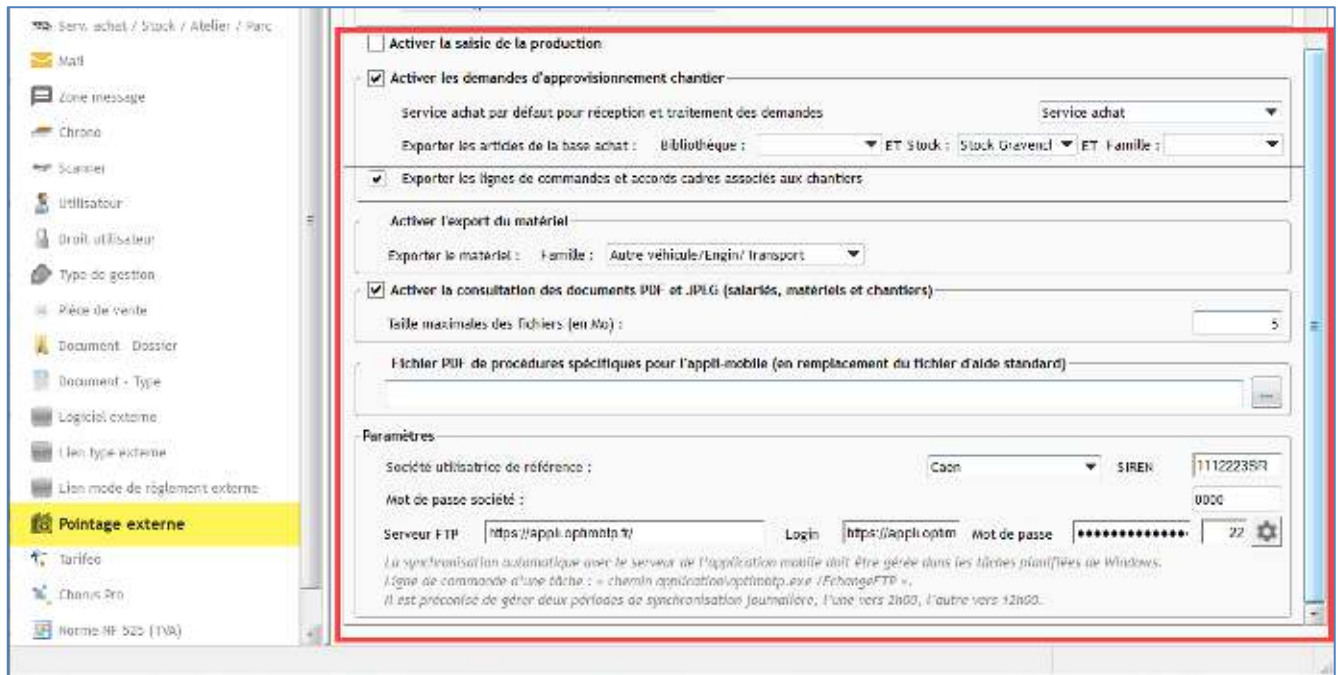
Serv. achat / Stock / Atelier / Parc
Mail
Zone message
Chrono
Scanner
Utilisateur
Droit utilisateur
Type de gestion
Pièce de vente
Document - Dossier
Document - Type
Logiciel externe
Lien type externe
Lien mode de règlement externe
Pointage externe
Tarifeo
Chorus Pro
Norme NF 525 (TVA)

Activer la saisie de la production

Activer les demandes d'approvisionnement chantier
Service achat par défaut pour réception et traitement des demandes
Service achat
Exporter les articles de la base achat : Bibliothèque :
ET Stock : Stock Gravencl
ET Famille :
Exporter les lignes de commandes et accords cadres associés aux chantiers

Activer l'export du matériel
Exporter le matériel : Famille : Autre véhicule/Engin/ Transport

Activer la consultation des documents PDF et JPEG (salariés, matériels et chantiers)
Taille maximales des fichiers (en Mo) : 5

Fichier PDF de procédures spécifiques pour l'appli-mobile (en remplacement du fichier d'aide standard)
...

Paramètres
Société utilisatrice de référence : Caen SIREN 111222359
Mot de passe société : 0000
Serveur FTP https://appli.optimbtp.fr/ Login https://appli.optim Mot de passe •••••••••••••• 22
La synchronisation automatique avec le serveur de l'application mobile doit être gérée dans les tâches planifiées de Windows.
Ligne de commande d'une tâche : « chemin application\optimbtp.exe /EchangeFTP ».
Il est préconisé de gérer deux périodes de synchronisation journalière, l'une vers 2h00, l'autre vers 12h00.